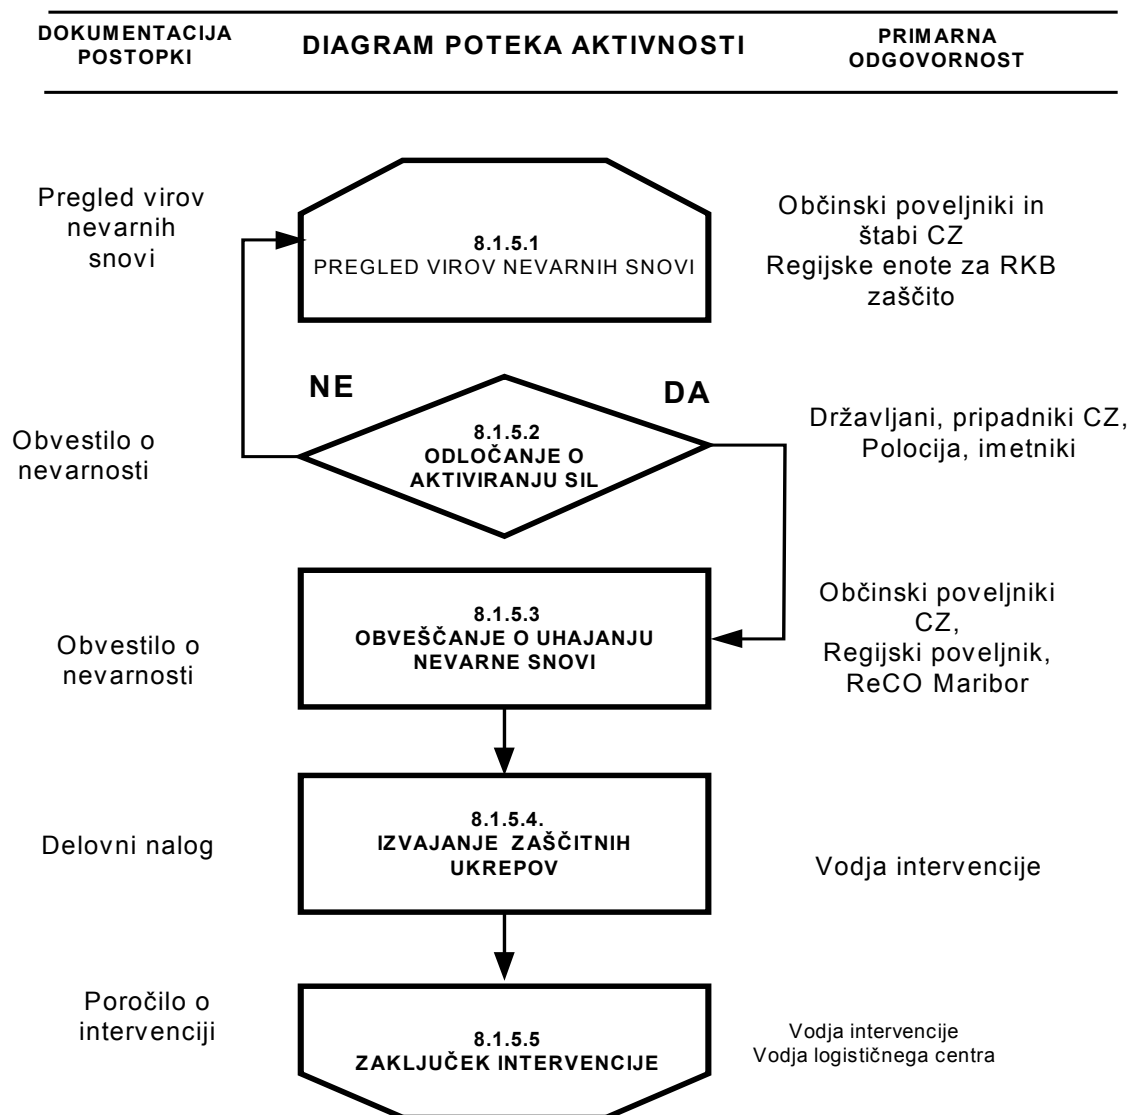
DOKUMENTACIJA POSTOPKI

DIAGRAM POTEKA AKTIVNOSTI

PRIMARNA ODGOVORNOST

Pregled virov nevarnih snovi

8.1.5.1
PREGLED VIROV NEVARNIH SNOVI

Občinski poveljniki in štabi CZ
Regijske enote za RKB zaščito

NE

DA

Obvestilo o nevarnosti

8.1.5.2
ODLOČANJE O AKTIVIRANJU SIL

Državljani, pripadniki CZ, Polocija, imetniki

Obvestilo o nevarnosti

8.1.5.3
OBVEŠČANJE O UHAJANJU NEVARNE SNOVI

Občinski poveljniki CZ,
Regijski poveljnik,
ReCO Maribor

Delovni nalog

8.1.5.4.
IZVAJANJE ZAŠČITNIH UKREPOV

Vodja intervencije

Poročilo o intervenciji

8.1.5.5
ZAKLJUČEK INTERVENCIJE

Vodja intervencije
Vodja logističnega centra